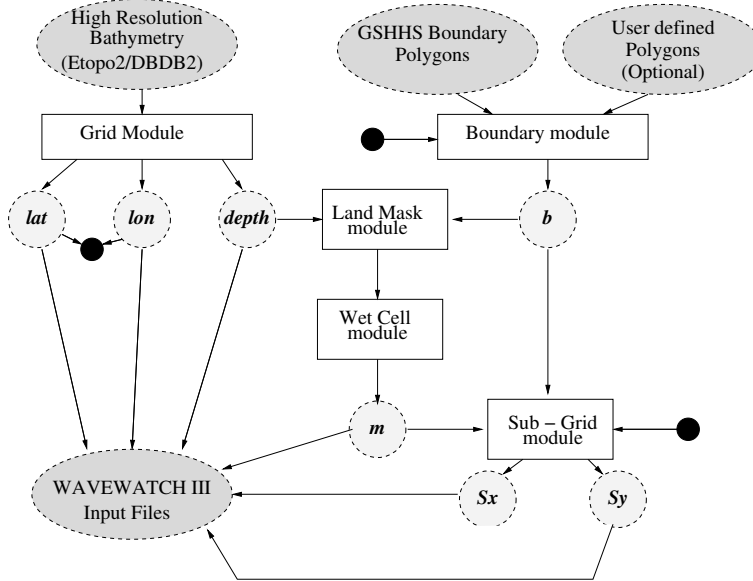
High Resolution Bathymetry (Etopo2/DBDB2)

GSHHS Boundary Polygons

User defined Polygons (Optional)

Grid Module

Boundary module

*lat*

*lon*

*depth*

Land Mask module

*b*

Wet Cell module

*m*

Sub – Grid module

WAVEWATCH III Input Files

*Sx*

*Sy*